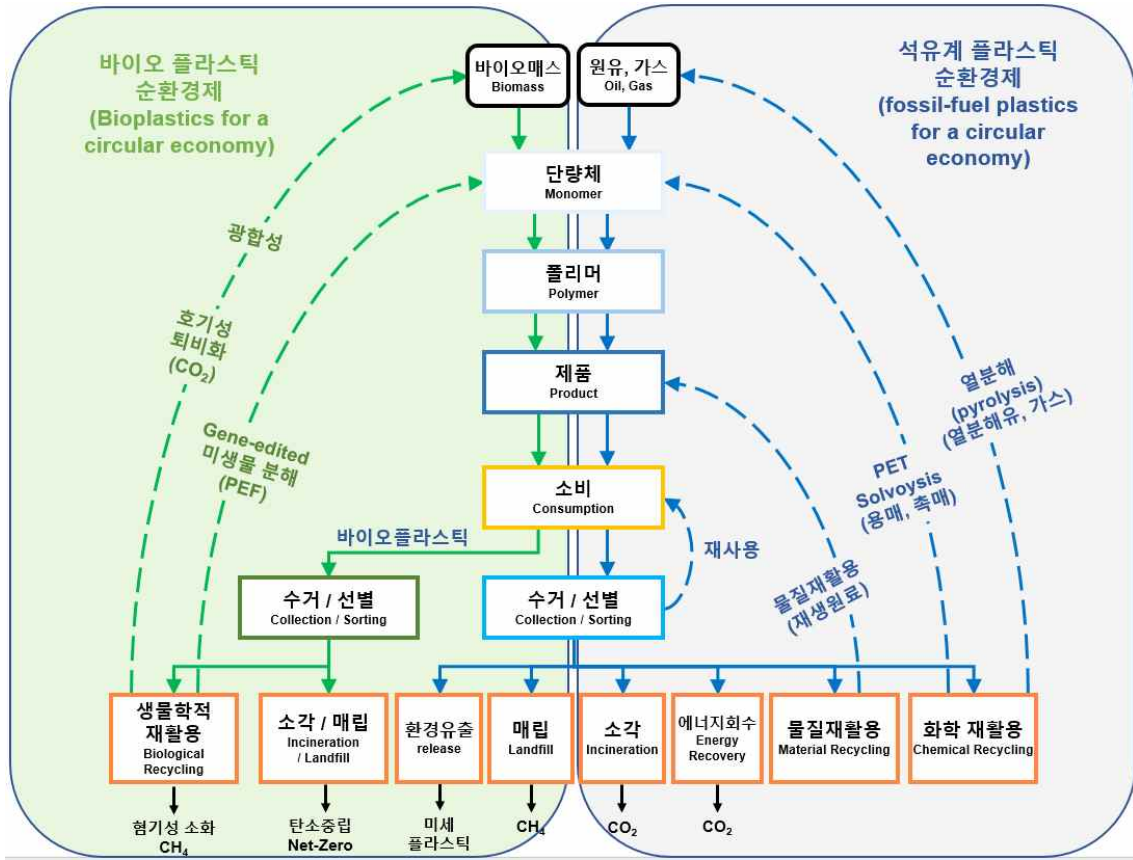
바이오 플라스틱 순환경제 (Bioplastics for a circular economy)

석유계 플라스틱 순환경제 (fossil-fuel plastics for a circular economy)

바이오매스 Biomass

원유, 가스 Oil, Gas

단량체 Monomer

폴리머 Polymer

제품 Product

소비 Consumption

광합성

호기성 퇴비화 ($CO_2$)

Gene-edited 미생물 분해 (PEF)

바이오플라스틱

재사용

열분해 (pyrolysis) (열분해유, 가스)

PET Solvoysis (용매, 촉매)

물질재활용 (재생원료)

수거 / 선별 Collection / Sorting

수거 / 선별 Collection / Sorting

생물학적 재활용 Biological Recycling

소각 / 매립 Incineration / Landfill

환경유출 release

매립 Landfill

소각 Incineration

에너지회수 Energy Recovery

물질재활용 Material Recycling

화학 재활용 Chemical Recycling

혐기성 소화 $CH_4$

탄소중립 Net-Zero

미세 플라스틱

$CH_4$

$CO_2$

$CO_2$